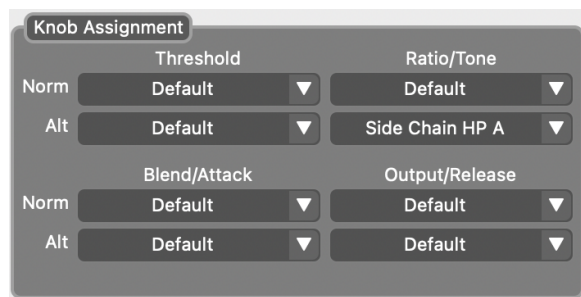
Knob Assignment

| | Threshold | Ratio/Tone |
|---|---|---|
| Norm | Default | Default |
| Alt | Default | Side Chain HP A |

| | Blend/Attack | Output/Release |
|---|---|---|
| Norm | Default | Default |
| Alt | Default | Default |